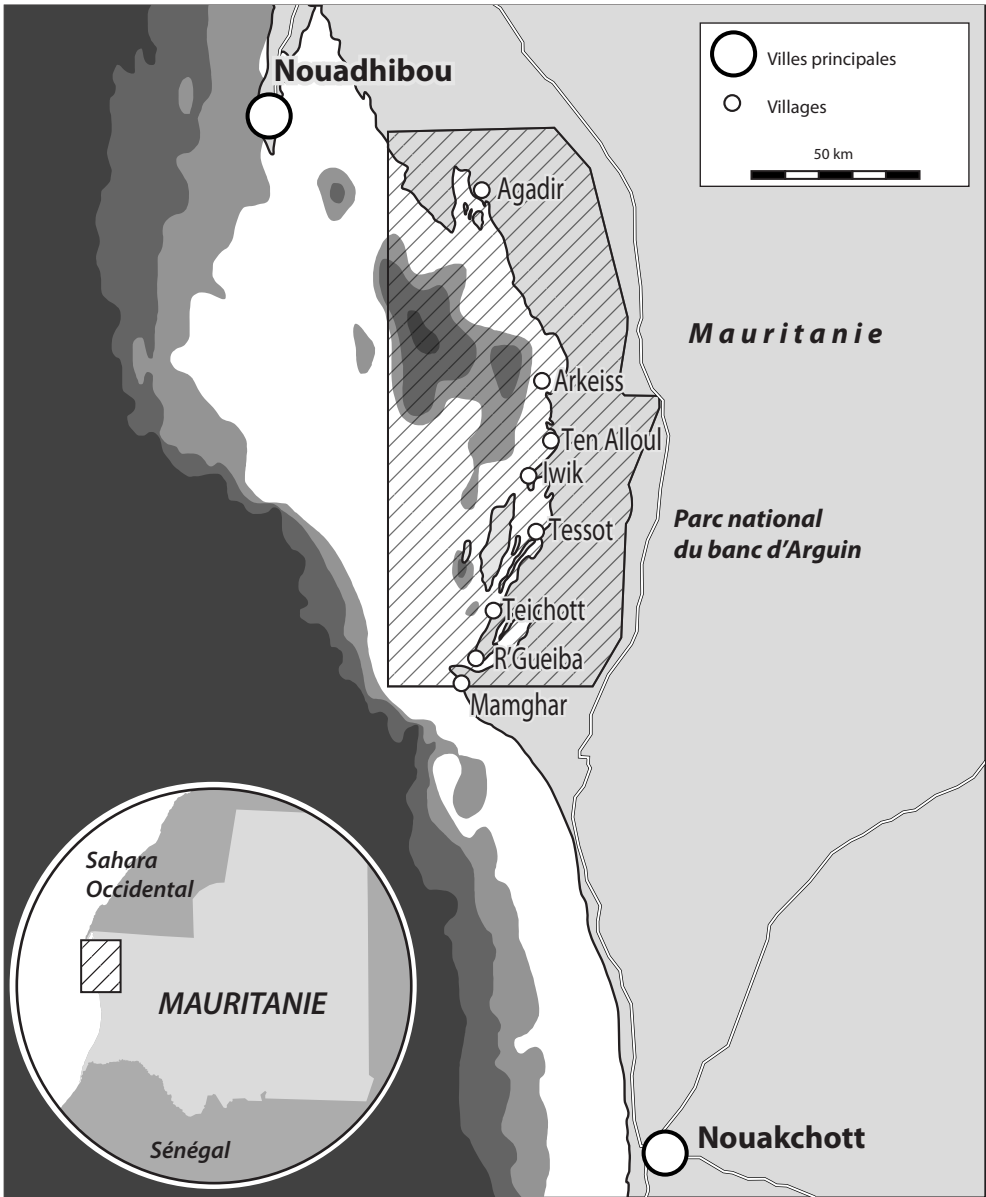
Villes principales

Villages

50 km

Nouadhibou

Agadir

Mauritanie

Arkeiss

Ten Alloul

Iwik

Tessot

Parc national du banc d'Arguin

Teichott

R'Gueiba

Mamghar

Sahara Occidental

MAURITANIE

Sénégal

Nouakchott